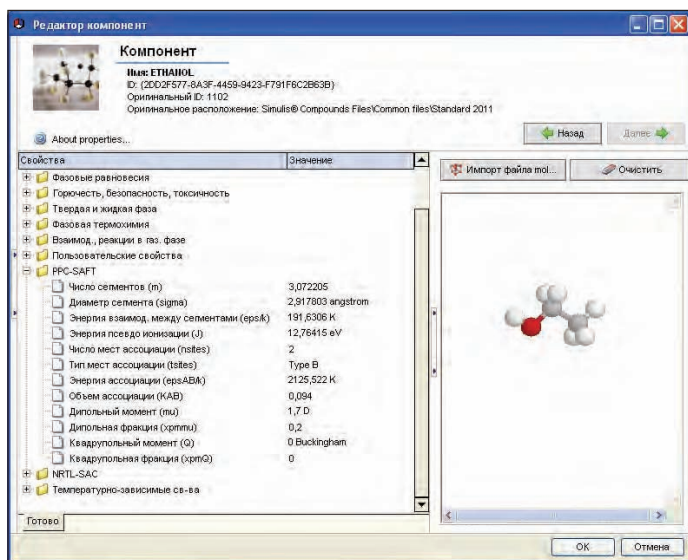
Редактор компонент

Компонент
Имя: ETHANOL
ID: {2DD2F577-8A3F-4459-9423-F791F6C2B63B}
Оригинальный ID: 1102
Оригинальное расположение: Simulis® Compounds Files\Common files\Standard 2011

About properties...

Назад
Далее

| Свойства | Значение |
|---|---|
| Фазовые равновесия | |
| Горючесть, безопасность, токсичность | |
| Твердая и жидкая фаза | |
| Фазовая термохимия | |
| Взаимод., реакции в газ. фазе | |
| Пользовательские свойства | |
| PPC-SAFT | |
| Число сегментов (m) | 3,072205 |
| Диаметр сегмента (sigma) | 2,917803 angstrom |
| Энергия взаимод. между сегментами (eps/k) | 191,6306 K |
| Энергия псевдо ионизации (J) | 12,76415 eV |
| Число мест ассоциации (nsites) | 2 |
| Тип мест ассоциации (tsites) | Type B |
| Энергия ассоциации (epsAB/k) | 2125,522 K |
| Объем ассоциации (KAB) | 0,094 |
| Дипольный момент (mu) | 1,7 D |
| Дипольная фракция (xpmmu) | 0,2 |
| Квадрупольный момент (Q) | 0 Buckingham |
| Квадрупольная фракция (xpmQ) | 0 |
| NRTL-SAC | |
| Температурно-зависимые св-ва | |

Импорт файла mol...
Очистить

Готово

OK
Отмена